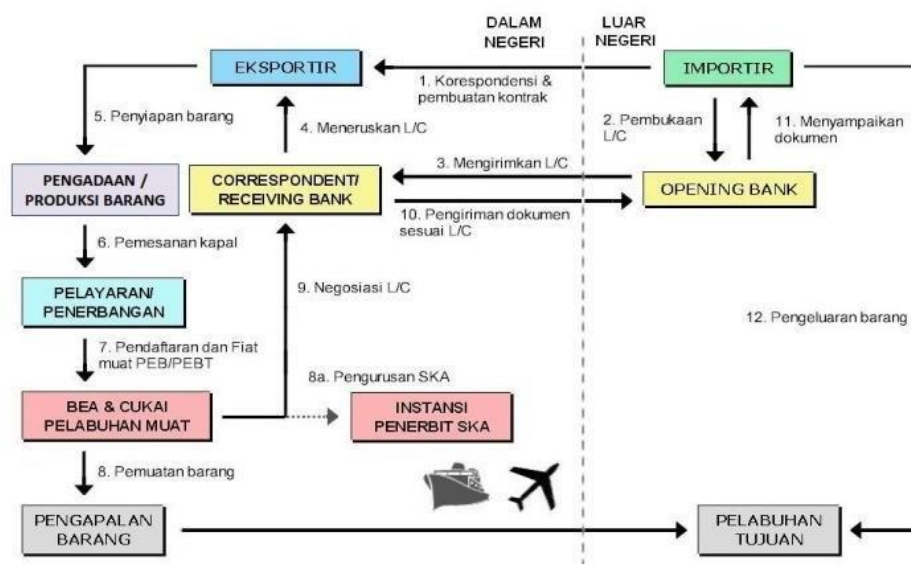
DALAM NEGERI

LUAR NEGERI

EKSPORTIR

1. Korespondensi & pembuatan kontrak

IMPORTIR

5. Penyiapan barang

4. Meneruskan L/C

2. Pembukaan L/C

11. Menyampaikan dokumen

3. Mengirimkan L/C

PENGADAAN / PRODUKSI BARANG

CORRESPONDENT/ RECEIVING BANK

OPENING BANK

10. Pengiriman dokumen sesuai L/C

6. Pemesanan kapal

PELAYARAN/ PENERBANGAN

9. Negosiasi L/C

12. Pengeluaran barang

7. Pendaftaran dan Fiat muat PEB/PEBT

8a. Pengurusan SKA

BEA & CUKAI PELABUHAN MUAT

INSTANSI PENERBIT SKA

8. Pemuatan barang

PENGAPALAN BARANG

PELABUHAN TUJUAN